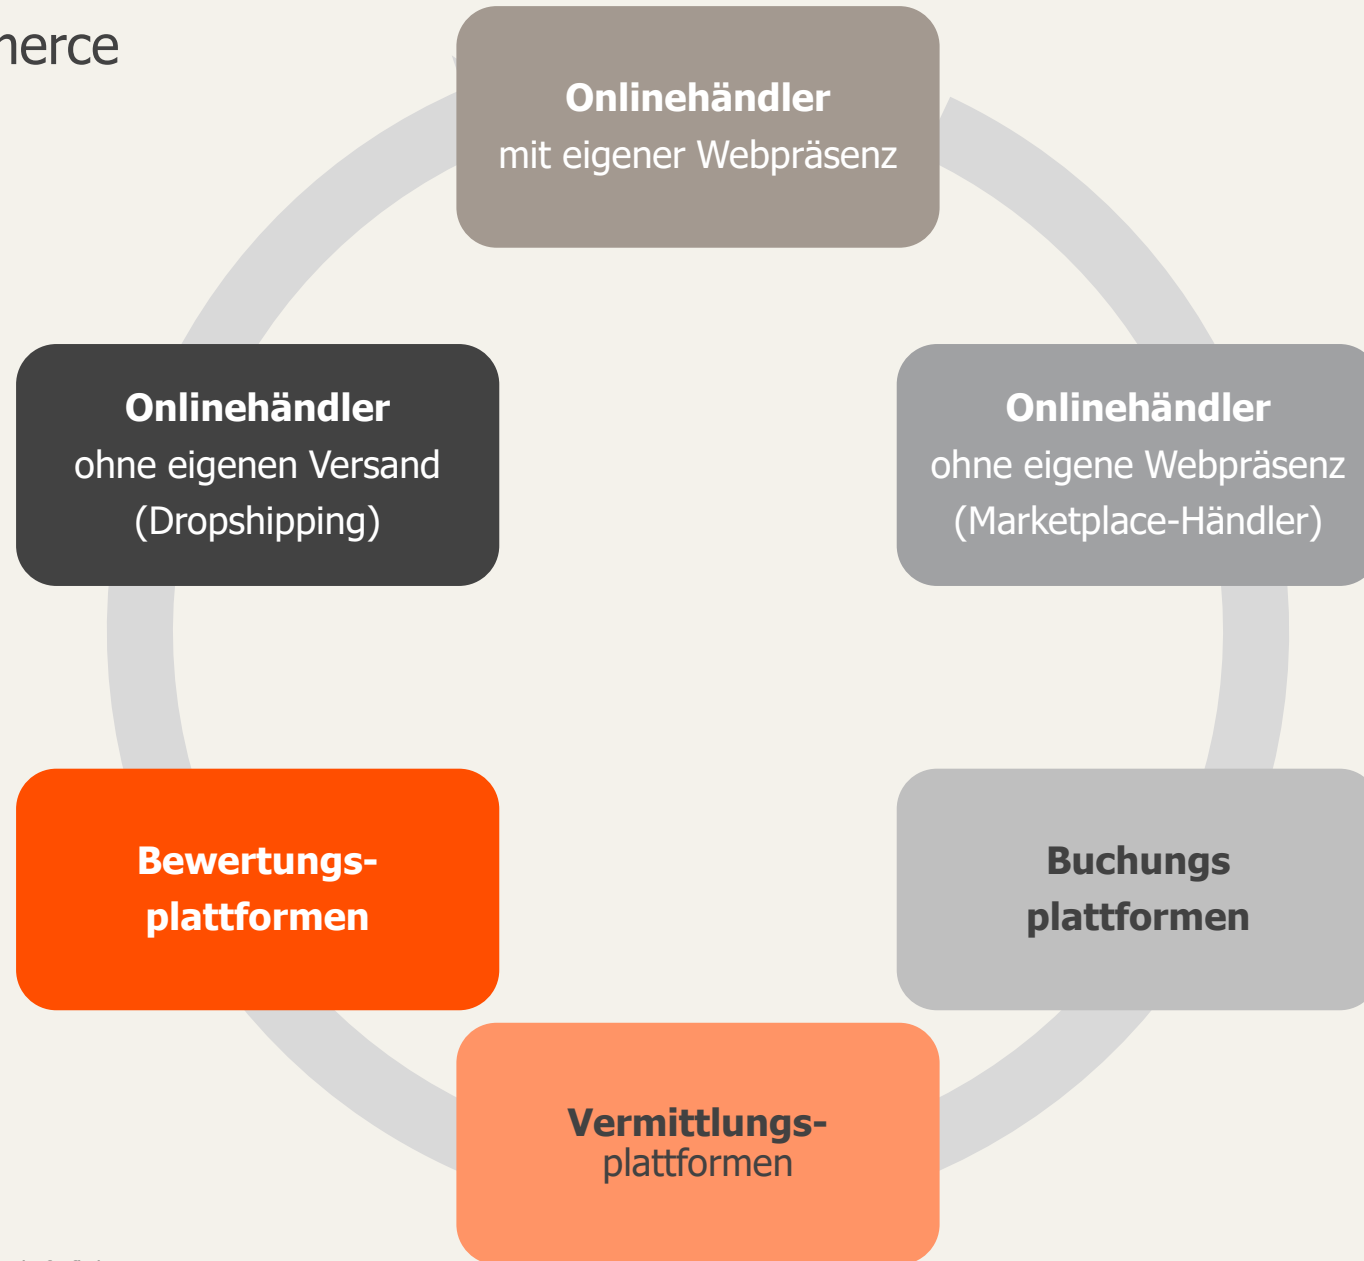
nerce

**Onlinehändler**
mit eigener Webpräsenz

**Onlinehändler**
ohne eigenen Versand
(Dropshipping)

**Onlinehändler**
ohne eigene Webpräsenz
(Marketplace-Händler)

**Bewertungsplattformen**

**Buchungs plattformen**

**Vermittlungs-**
plattformen